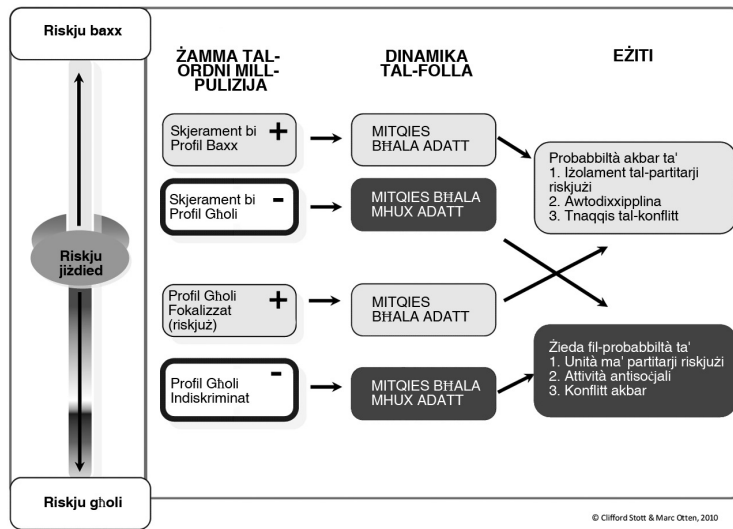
Riskju baxx

Riskju jiżdied

Riskju għoli

ŻAMMA TAL-ORDNI MILL-PULIZIJA

DINAMIKA TAL-FOLLA

EŻITI

Skjerament bi Profil Baxx +

MITQIES BĦALA ADATT

Skjerament bi Profil Għoli -

MITQIES BĦALA MHUX ADATT

Profil Għoli Fokalizzat (riskjuż) +

MITQIES BĦALA ADATT

Profil Għoli Indiskriminat -

MITQIES BĦALA MHUX ADATT

Probabbiltà akbar ta'
1. Iżolament tal-partitarji riskjużi
2. Awtodixxipplina
3. Tnaqqis tal-konflitt

Żieda fil-probabbiltà ta'
1. Unità ma' partitarji riskjużi
2. Attività antisoċjali
3. Konflitt akbar

© Clifford Stott & Marc Otten, 2010